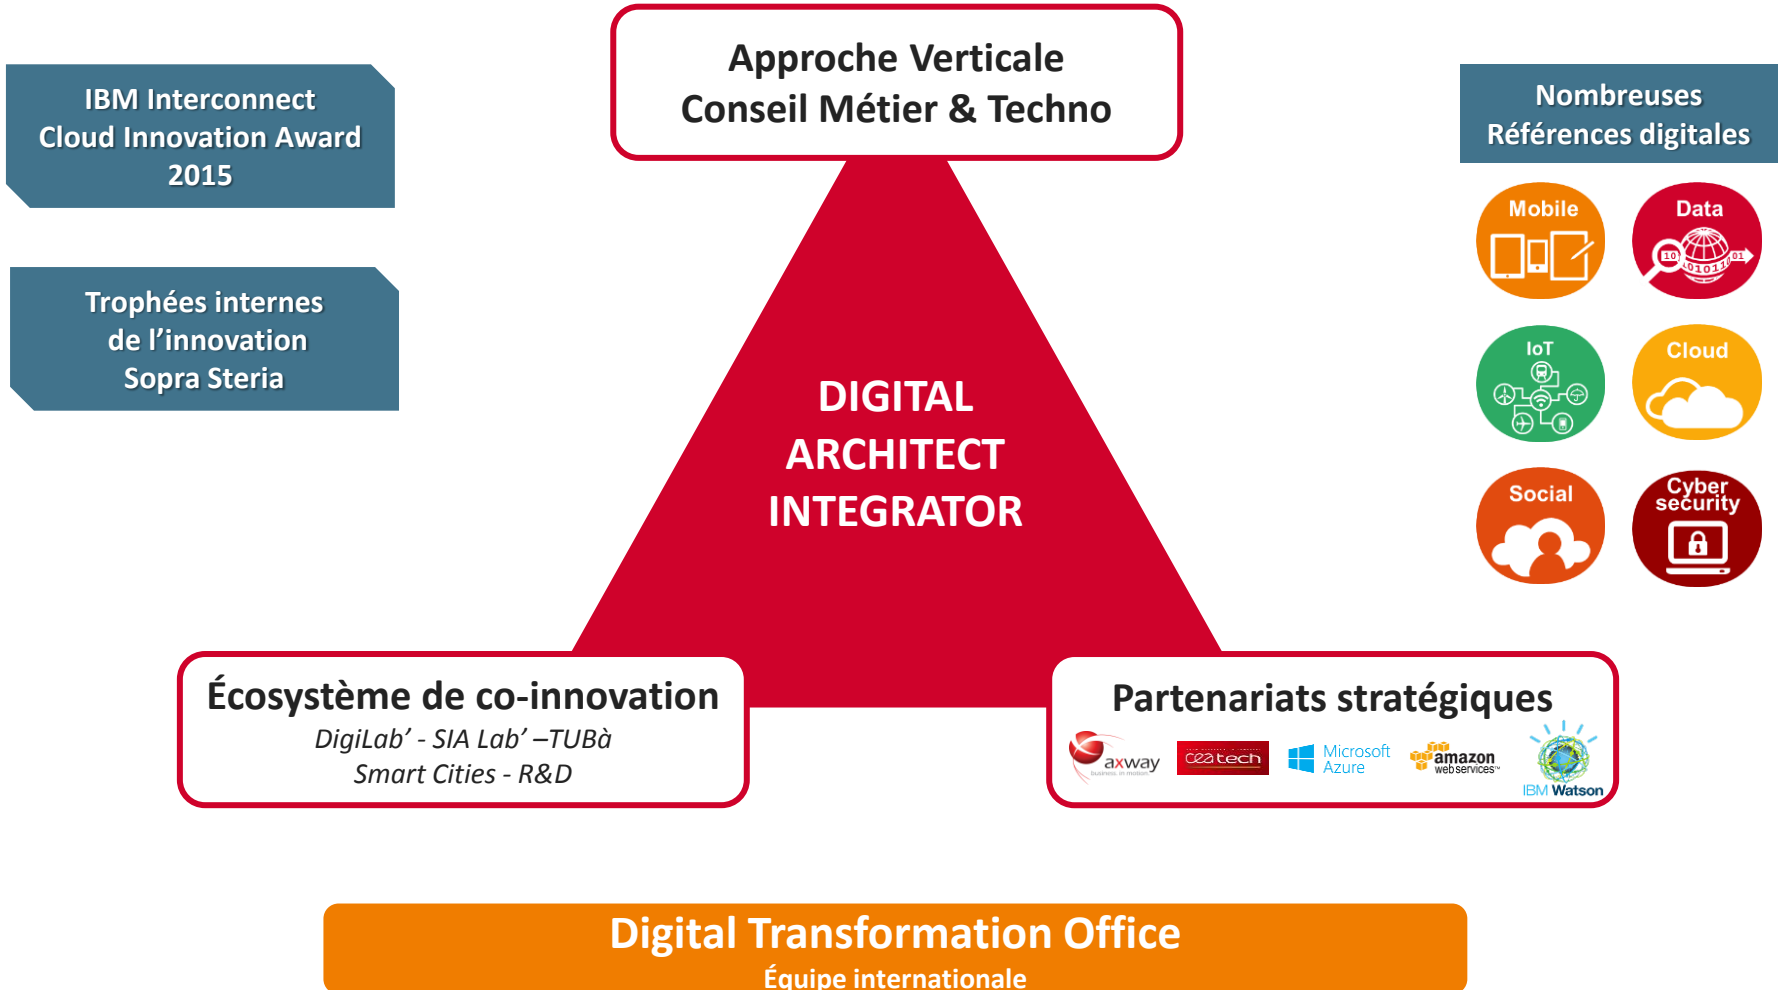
IBM Interconnect
Cloud Innovation Award
2015

Trophées internes
de l’innovation
Sopra Steria

Approche Verticale
Conseil Métier & Techno

Nombreuses
Références digitales

Mobile

Data

IoT

Cloud

Social

Cyber
security

DIGITAL
ARCHITECT
INTEGRATOR

Écosystème de co-innovation
DigiLab’ - SIA Lab’ –TUBà
Smart Cities - R&D

Partenariats stratégiques
axway
business in motion
cea tech
Microsoft Azure
amazon web services
IBM Watson

Digital Transformation Office
Équipe internationale